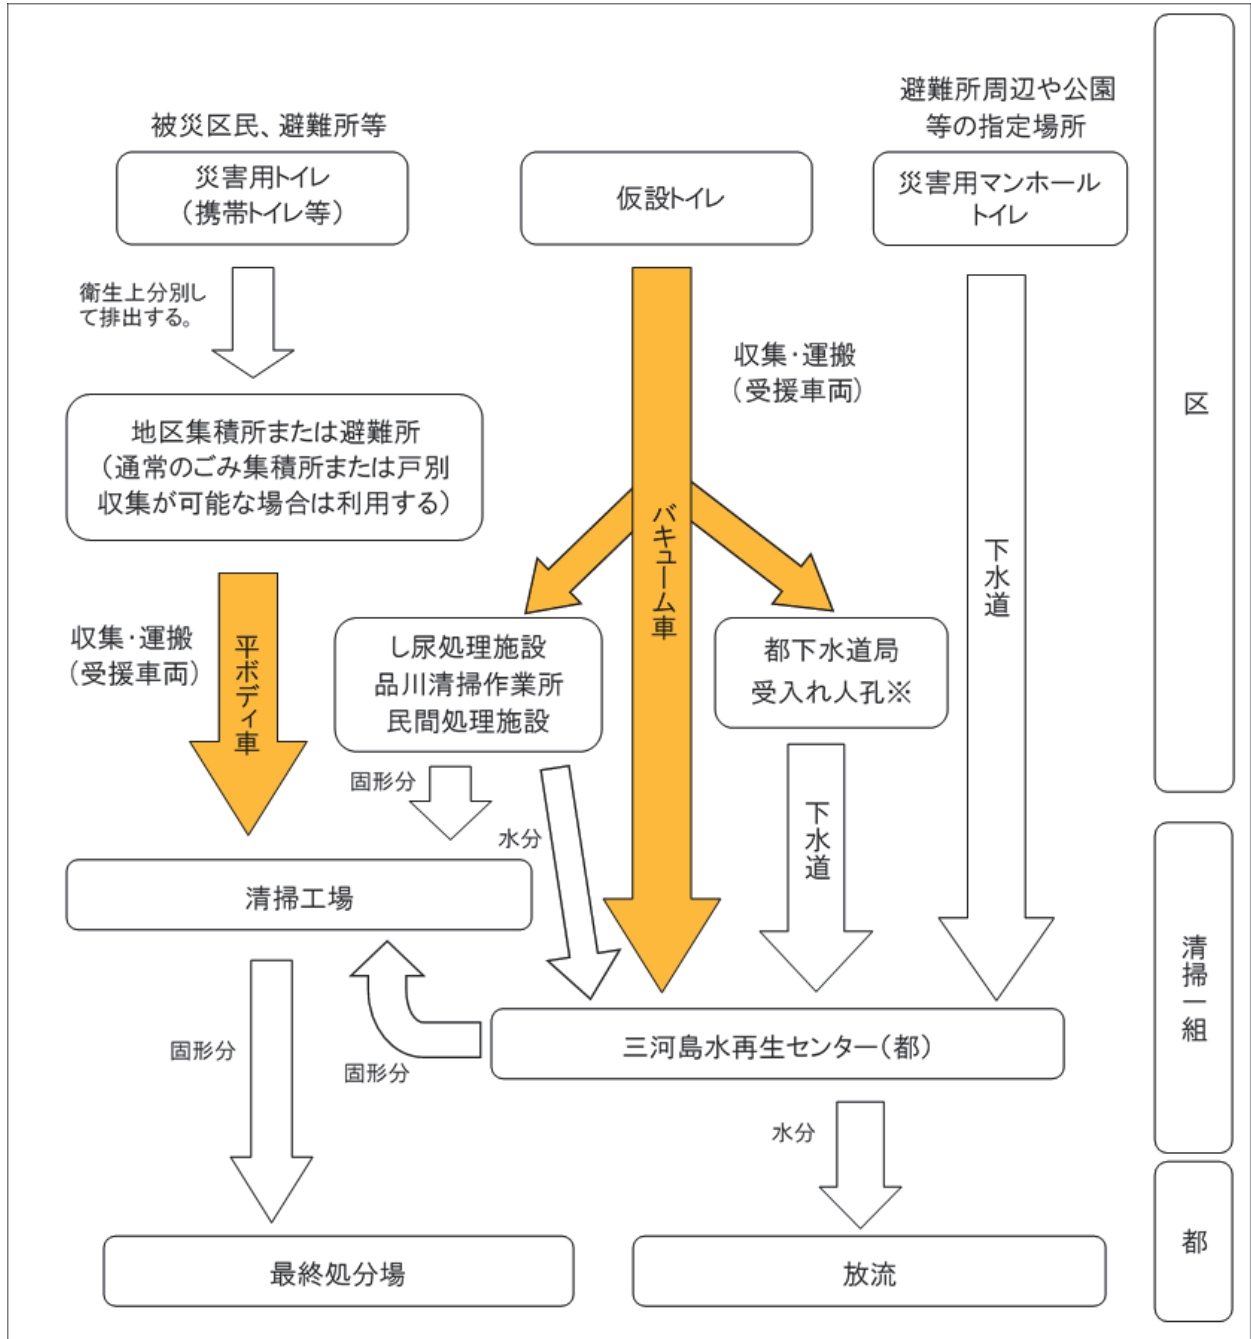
被災区民、避難所等

災害用トイレ
（携帯トイレ等）

仮設トイレ

避難所周辺や公園等の指定場所

災害用マンホールトイレ

区

衛生上分別して排出する。

収集・運搬
（受援車両）

地区集積所または避難所
（通常のごみ集積所または戸別収集が可能な場合は利用する）

バキューム車

下水道

収集・運搬
（受援車両）

平ボディ車

し尿処理施設
品川清掃作業所
民間処理施設

都下水道局
受入れ人孔※

固形分

水分

下水道

清掃工場

清掃一組

固形分

固形分

三河島水再生センター（都）

水分

都

最終処分場

放流